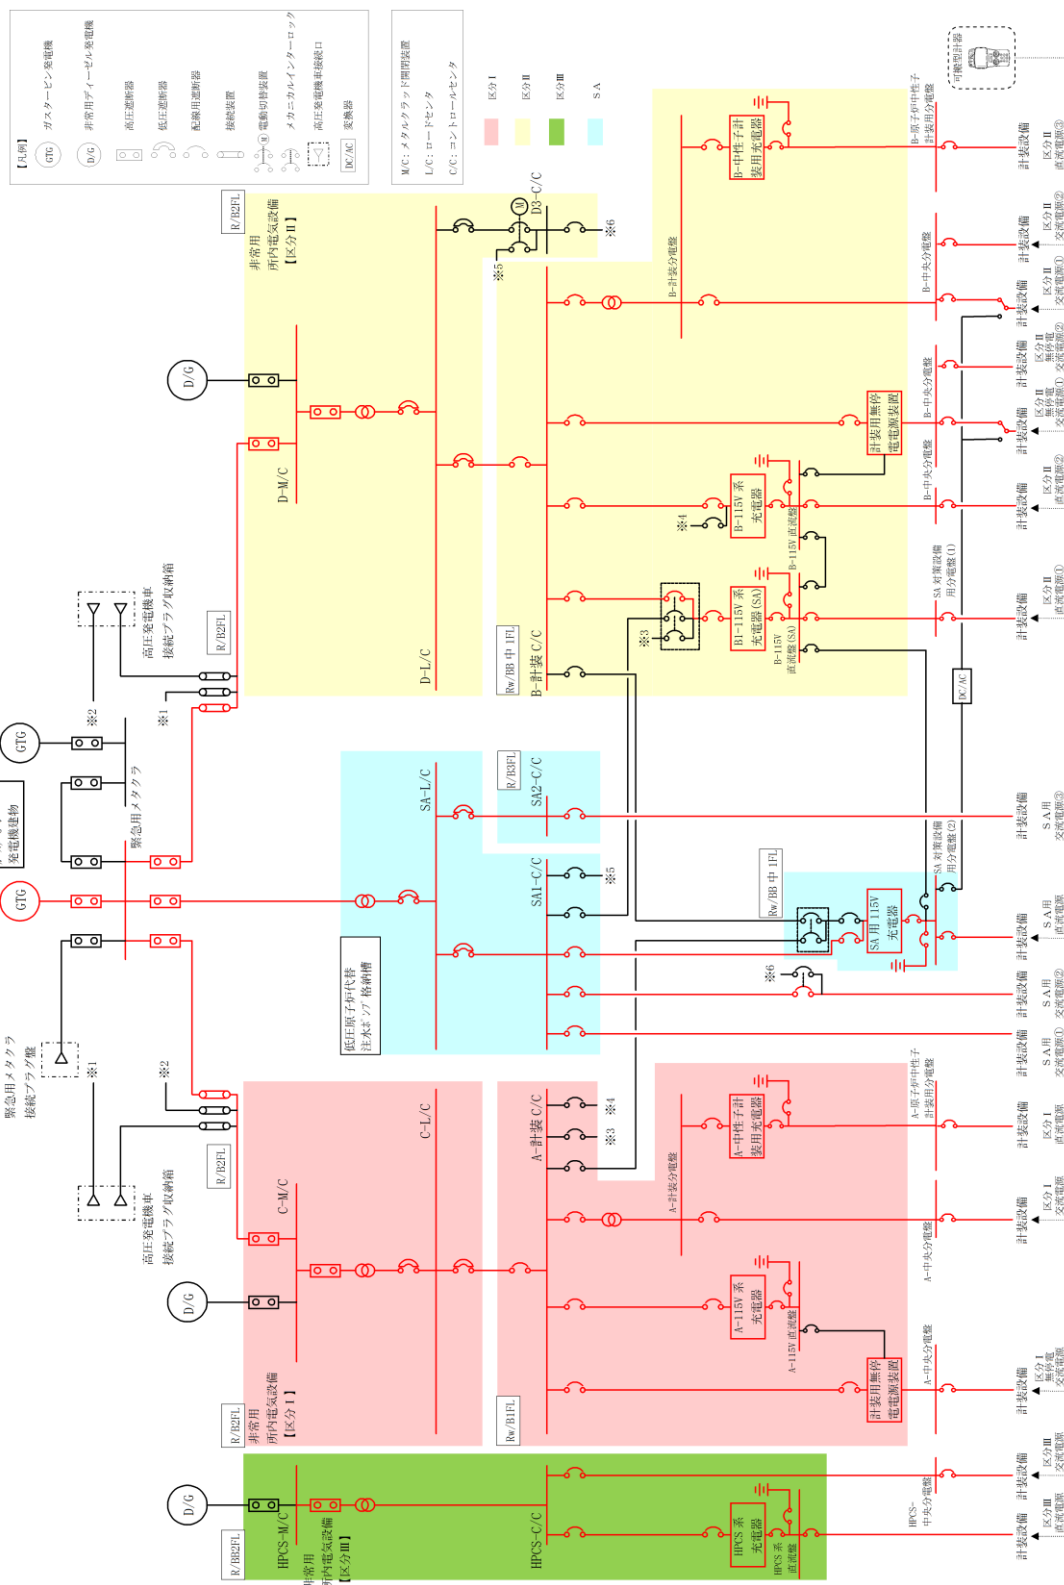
【凡例】
GTG ガスタービン発電機
D/G 非常用ディーゼル発電機
高圧遮断器
低圧遮断器
配線用遮断器
接続装置
電動切替装置
メカニカルインターロック
高圧発電機車接続口
DC/AC 変換器

M/C：メタルクラッド開閉装置
L/C：ロードセンタ
C/C：コントロールセンタ

区分Ⅰ
区分Ⅱ
区分Ⅲ
SA

可搬型計器

R/B2FL
非常用
所内電気設備
【区分Ⅱ】

D/G
D-M/C
D-L/C
D3-C/C
※5
※6
B-計装分電盤
B-原子炉中性子計装用分電盤
B-中性子計装用充電器
B-中央分電盤
計装用無停電電源装置
B-115V系充電器
※4
B-115V直流盤
B1-115V系充電器(SA)
B-115V直流盤(SA)
※3
SA対策設備用分電盤(1)
DC/AC
Rw/BB中1FL
B-計装C/C

計装設備
区分Ⅱ直流電源③
区分Ⅱ交流電源②
区分Ⅱ交流電源①
区分Ⅱ無停電交流電源②
区分Ⅱ無停電交流電源①
区分Ⅱ交流電源②
区分Ⅱ直流電源①

GTG
発電機建物
緊急用メタクラ
GTG
※2
※1
高圧発電機車
接続プラグ収納箱
R/B2FL

SA-L/C
R/B3FL
SA2-C/C
SA1-C/C
※5
低圧原子炉代替注水ポンプ格納槽
Rw/BB中1FL
SA用115V充電器
SA対策設備用分電盤(2)
※6

計装設備
SA用交流電源③
SA用直流電源
SA用交流電源②
SA用交流電源①

緊急用メタクラ
接続プラグ盤
※1
※2
高圧発電機車
接続プラグ収納箱
R/B2FL
D/G
C-M/C
C-L/C
R/B2FL
非常用
所内電気設備
【区分Ⅰ】

A-計装C/C
※4
※3
A-計装分電盤
A-中性子計装用充電器
A-原子炉中性子計装用分電盤
A-中央分電盤
A-115V系充電器
A-115V直流盤
A-中央分電盤
計装用無停電電源装置
Rw/B1FL

計装設備
区分Ⅰ直流電源
区分Ⅰ交流電源
区分Ⅰ無停電交流電源

D/G
HPCS-M/C
R/BB2FL
非常用
所内電気設備
【区分Ⅲ】
HPCS-C/C
HPCS系充電器
HPCS系直流盤
HPCS-中央分電盤

計装設備
区分Ⅲ交流電源
区分Ⅲ直流電源